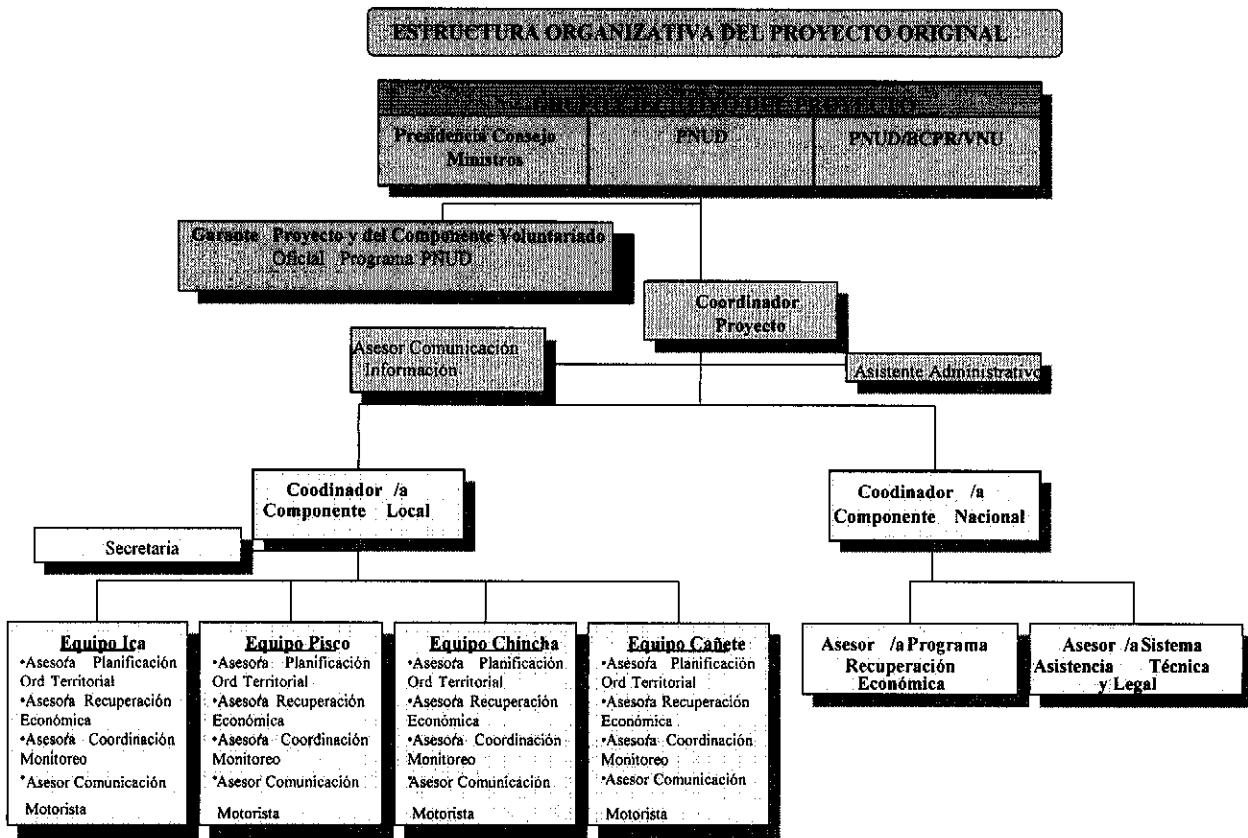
ESTRUCTURA ORGANIZATIVA DEL PROYECTO ORIGINAL

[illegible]

| Presidencia Consejo Ministros | PNUD | PNUD/BCPR/VNU |
|---|---|---|

Garante Proyecto y del Componente Voluntariado Oficial Programa PNUD

Coordinador Proyecto

Asesor Comunicación Información

Asistente Administrativo

Coodinador /a Componente Local

Secretaria

Coodinador /a Componente Nacional

Equipo Ica
•Asesor/a Planificación Ord Territorial
•Asesor/a Recuperación Económica
•Asesor/a Coordinación Monitoreo
•Asesor Comunicación
Motorista

Equipo Pisco
•Asesor/a Planificación Ord Territorial
•Asesor/a Recuperación Económica
•Asesor/a Coordinación Monitoreo
•Asesor Comunicación
Motorista

Equipo Chincha
•Asesor/a Planificación Ord Territorial
•Asesor/a Recuperación Económica
•Asesor/a Coordinación Monitoreo
•Asesor Comunicación
Motorista

Equipo Cañete
•Asesor/a Planificación Ord Territorial
•Asesor/a Recuperación Económica
•Asesor/a Coordinación Monitoreo
•Asesor Comunicación
Motorista

Asesor /a Programa Recuperación Económica

Asesor /a Sistema Asistencia Técnica y Legal